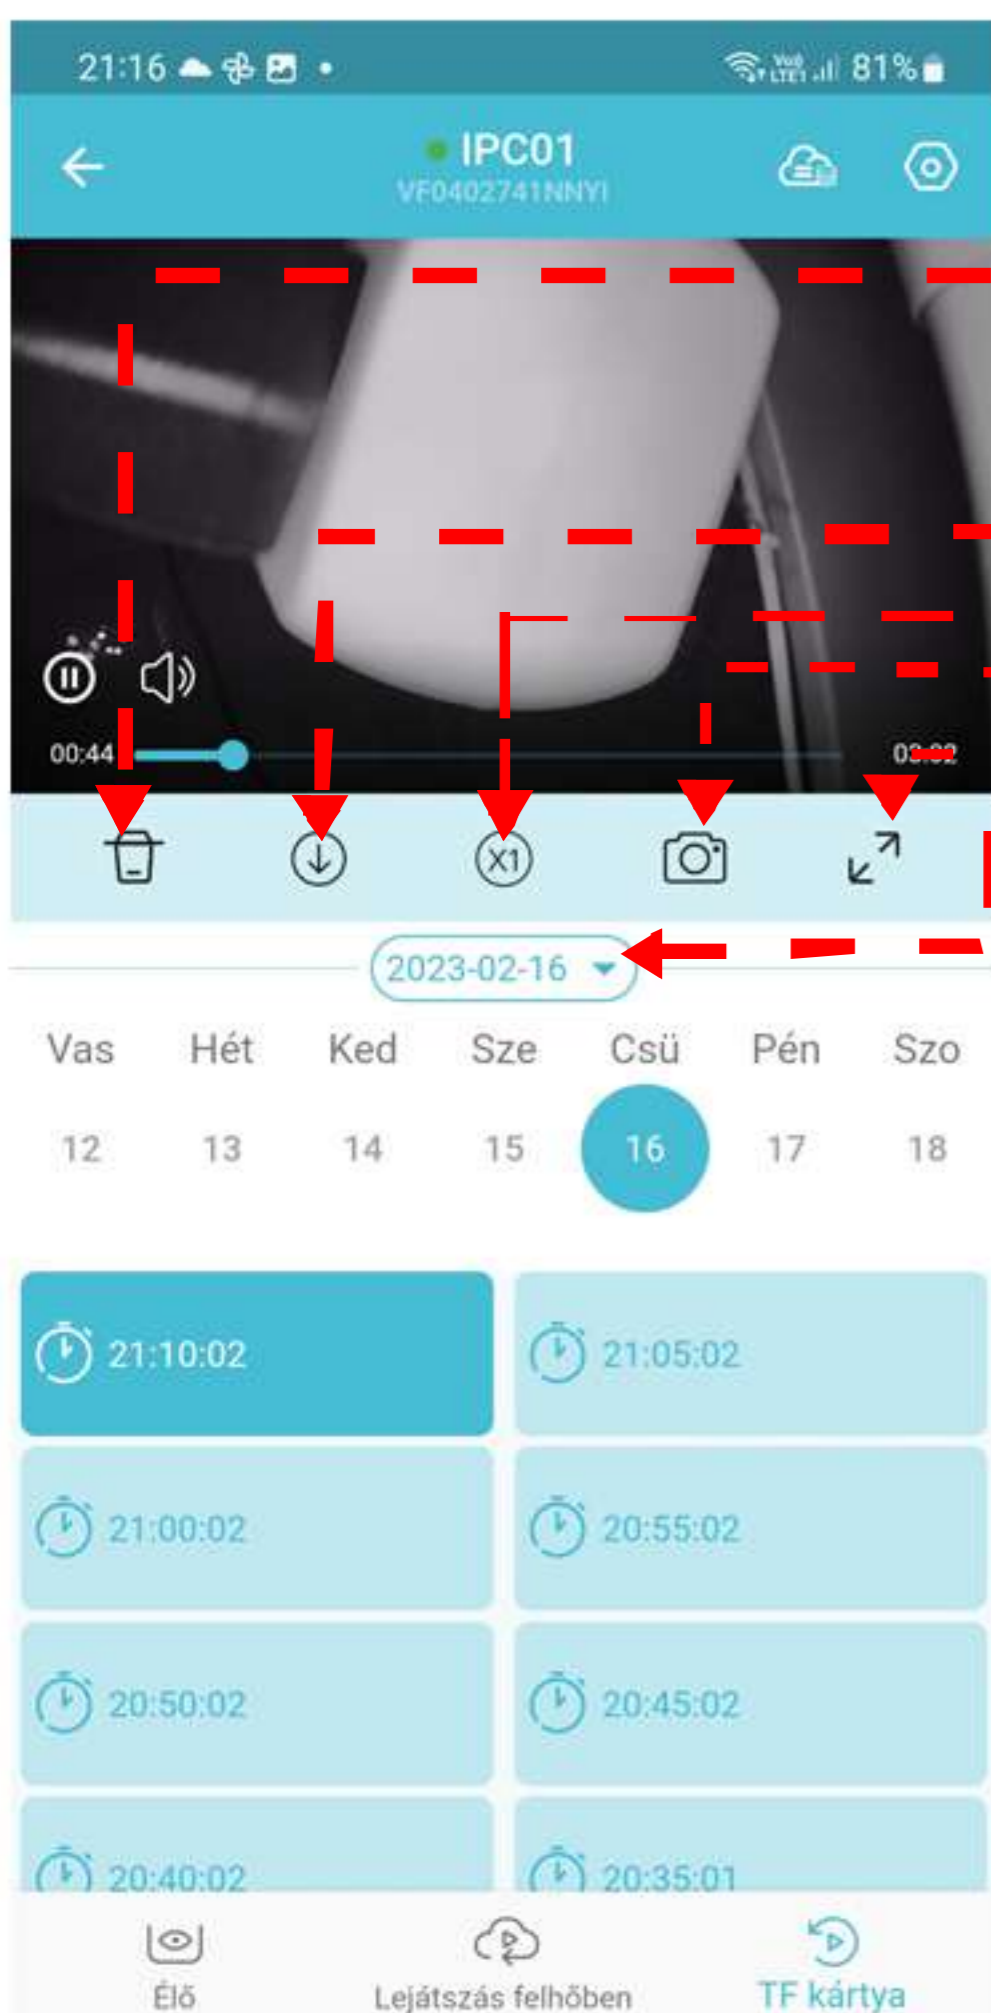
21:16 • 81%

IPC01
VF0402741NNYI

00:44 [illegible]

X1

2023-02-16

| Vas | Hét | Ked | Sze | Csü | Pén | Szo |
|---|---|---|---|---|---|---|
| 12 | 13 | 14 | 15 | 16 | 17 | 18 |

21:10:02
21:05:02
21:00:02
20:55:02
20:50:02
20:45:02
20:40:02
20:35:01

Élő
Lejátszás felhőben
TF kártya